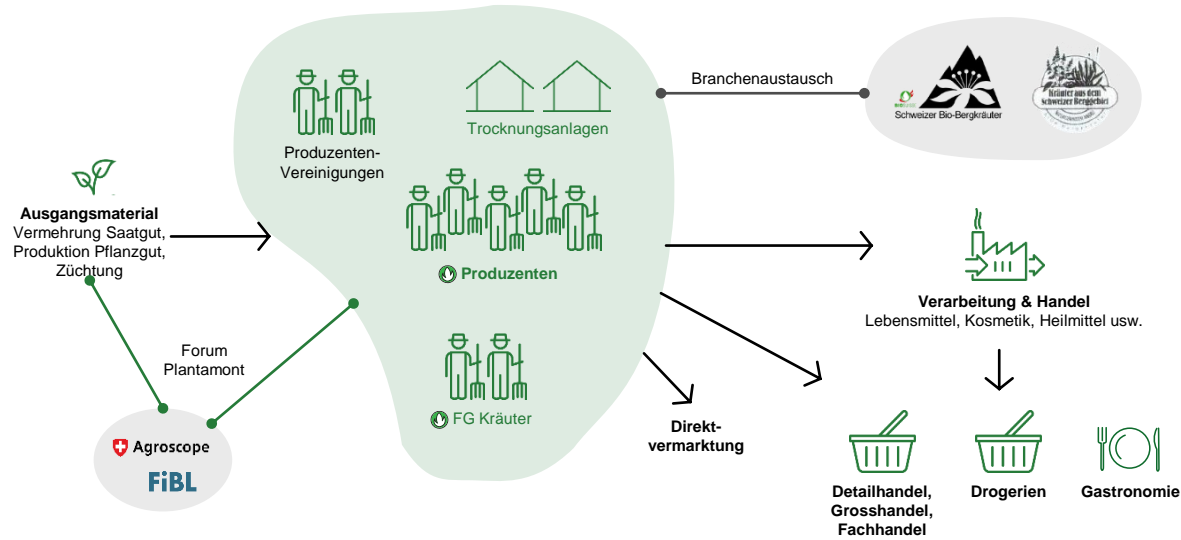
Produzenten-Vereinigungen

Trocknungsanlagen

Branchenaustausch

Schweizer Bio-Bergkräuter

Kräuter aus dem Schweizer Berggebiet

Ausgangsmaterial
Vermehrung Saatgut, Produktion Pflanzgut, Züchtung

Produzenten

Verarbeitung & Handel
Lebensmittel, Kosmetik, Heilmittel usw.

Forum Plantamont

FG Kräuter

Direkt-vermarktung

Agroscope

FiBL

Detailhandel, Grosshandel, Fachhandel

Drogerien

Gastronomie